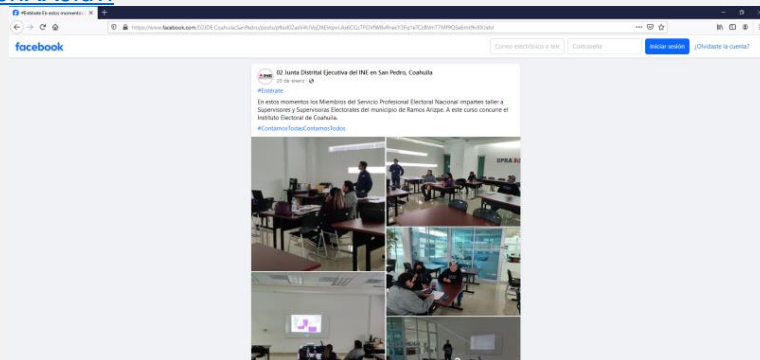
#Entérate En estos momento

https://www.facebook.com/02JDECoahuilaSanPedro/posts/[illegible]

facebook

Correo electrónico o teléfono

Contraseña

Iniciar sesión

¿Olvidaste la cuenta?

02 Junta Distrital Ejecutiva del INE en San Pedro, Coahuila

29 de enero ·

#Entérate

En estos momentos los Miembros del Servicio Profesional Electoral Nacional imparten taller a Supervisores y Supervisoras Electorales del municipio de Ramos Arizpe. A este curso concurre el Instituto Electoral de Coahuila.

#ContamosTodasContamosTodos

UPRA